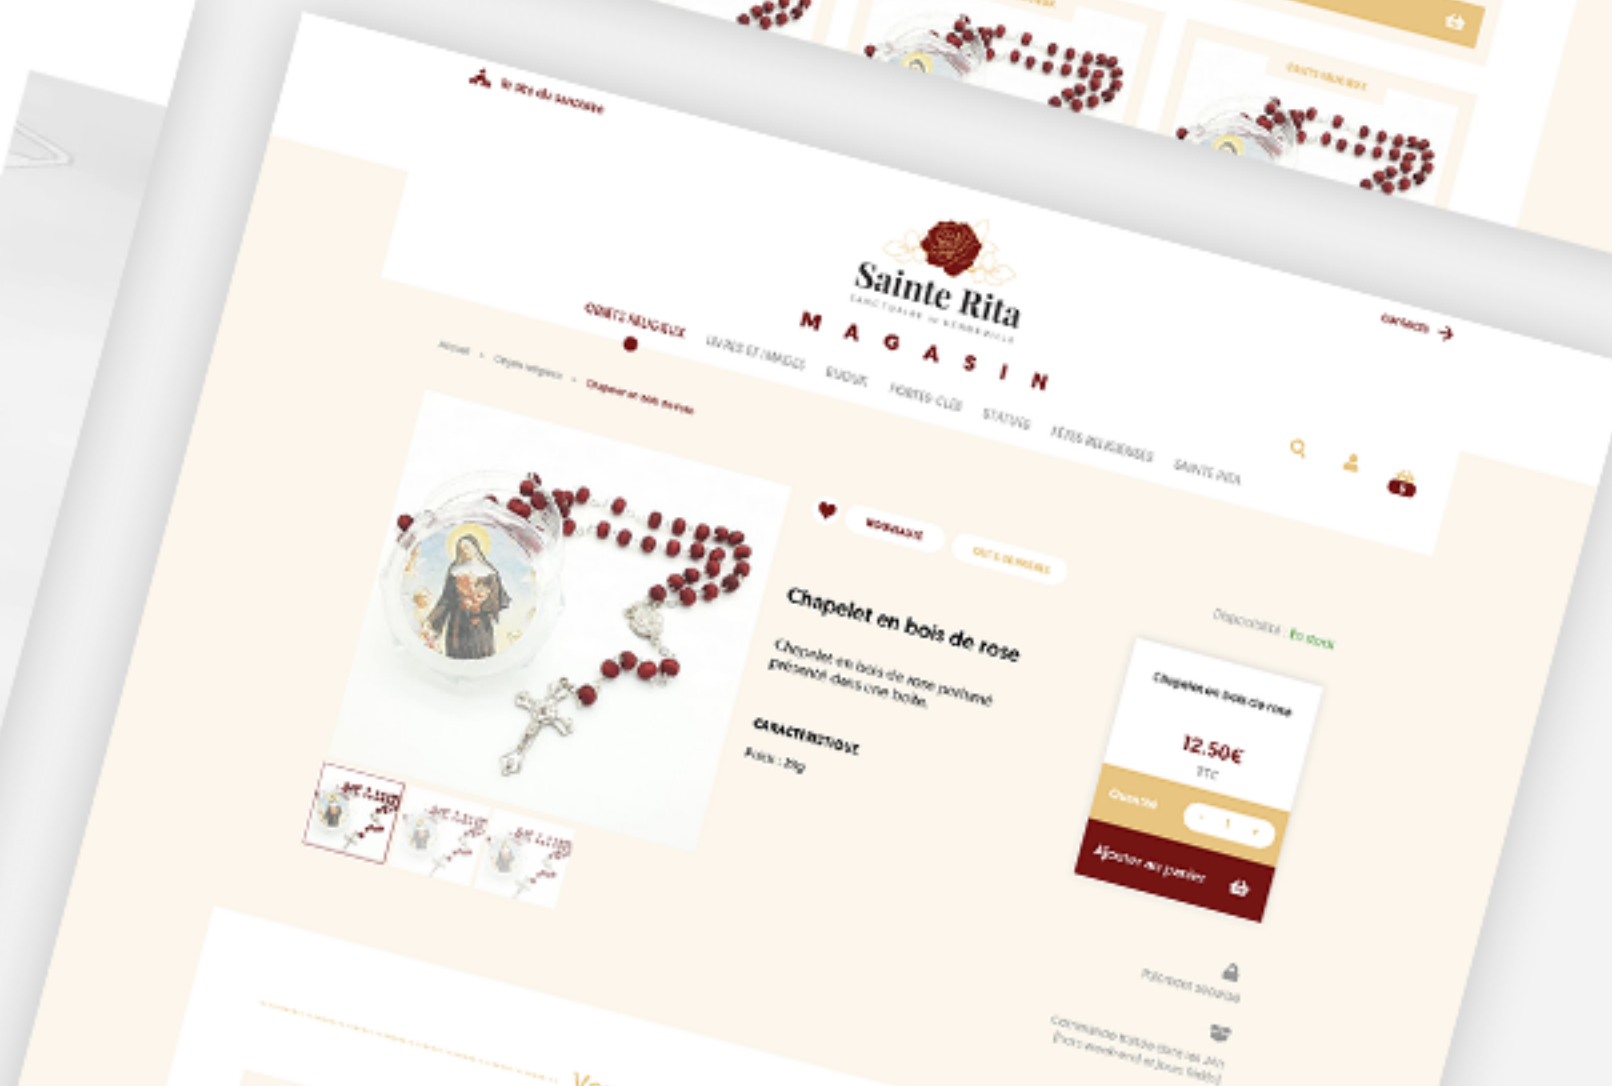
le site du sanctuaire

Sainte Rita
SANCTUAIRE DE NOMBREUIL
MAGASIN

contacts

OBJETS RELIGIEUX
LIVRES ET IMAGES
BIJOUX
PORTES-CLÉS
STATUES
FÊTES RELIGIEUSES
SAINTE RITA

Accueil > Objets religieux > Chapelet en bois de rose

NOUVEAUTÉ
IDÉE CADEAU

Chapelet en bois de rose

Chapelet en bois de rose parfumé présenté dans une boîte.

CARACTÉRISTIQUES
Poids : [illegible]

Disponibilité : En stock

Chapelet en bois de rose
12.50€
TTC
Quantité
- 1 +
Ajouter au panier

Paiement sécurisé
Commande traitée dans les 24h (hors week-end et jours fériés)